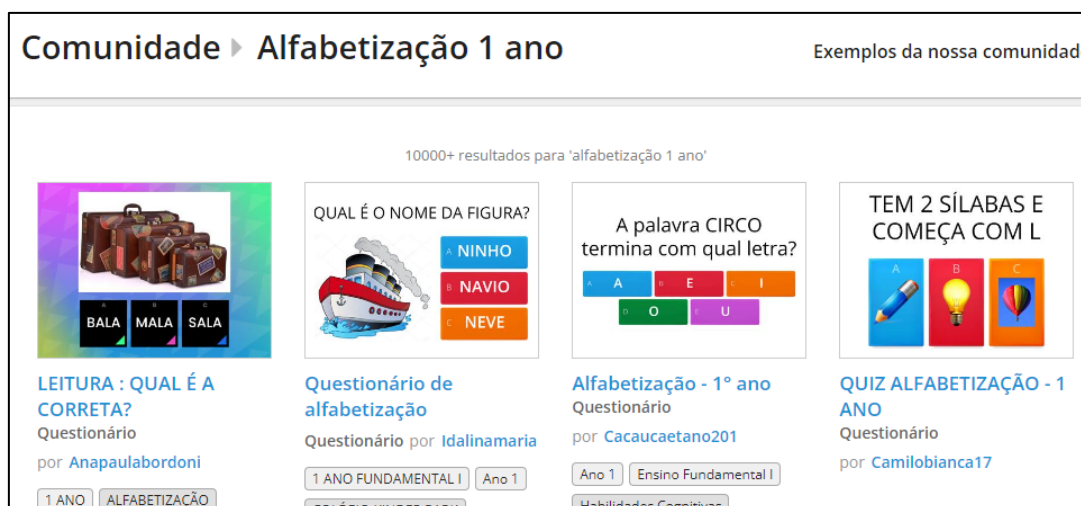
Comunidade ▸ Alfabetização 1 ano

Exemplos da nossa comunidad

10000+ resultados para 'alfabetização 1 ano'

BALA MALA SALA

LEITURA : QUAL É A CORRETA?
Questionário
por Anapaulabordoni
1 ANO ALFABETIZAÇÃO

QUAL É O NOME DA FIGURA?
A NINHO
B NAVIO
C NEVE

Questionário de alfabetização
Questionário por Idalinamaria
1 ANO FUNDAMENTAL I Ano 1
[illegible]

A palavra CIRCO termina com qual letra?
A A
B E
C I
D O
E U

Alfabetização - 1° ano
Questionário
por Cacaucaetano201
Ano 1 Ensino Fundamental I
Habilidades Cognitivas

TEM 2 SÍLABAS E COMEÇA COM L
A B C

QUIZ ALFABETIZAÇÃO - 1 ANO
Questionário
por Camilobianca17